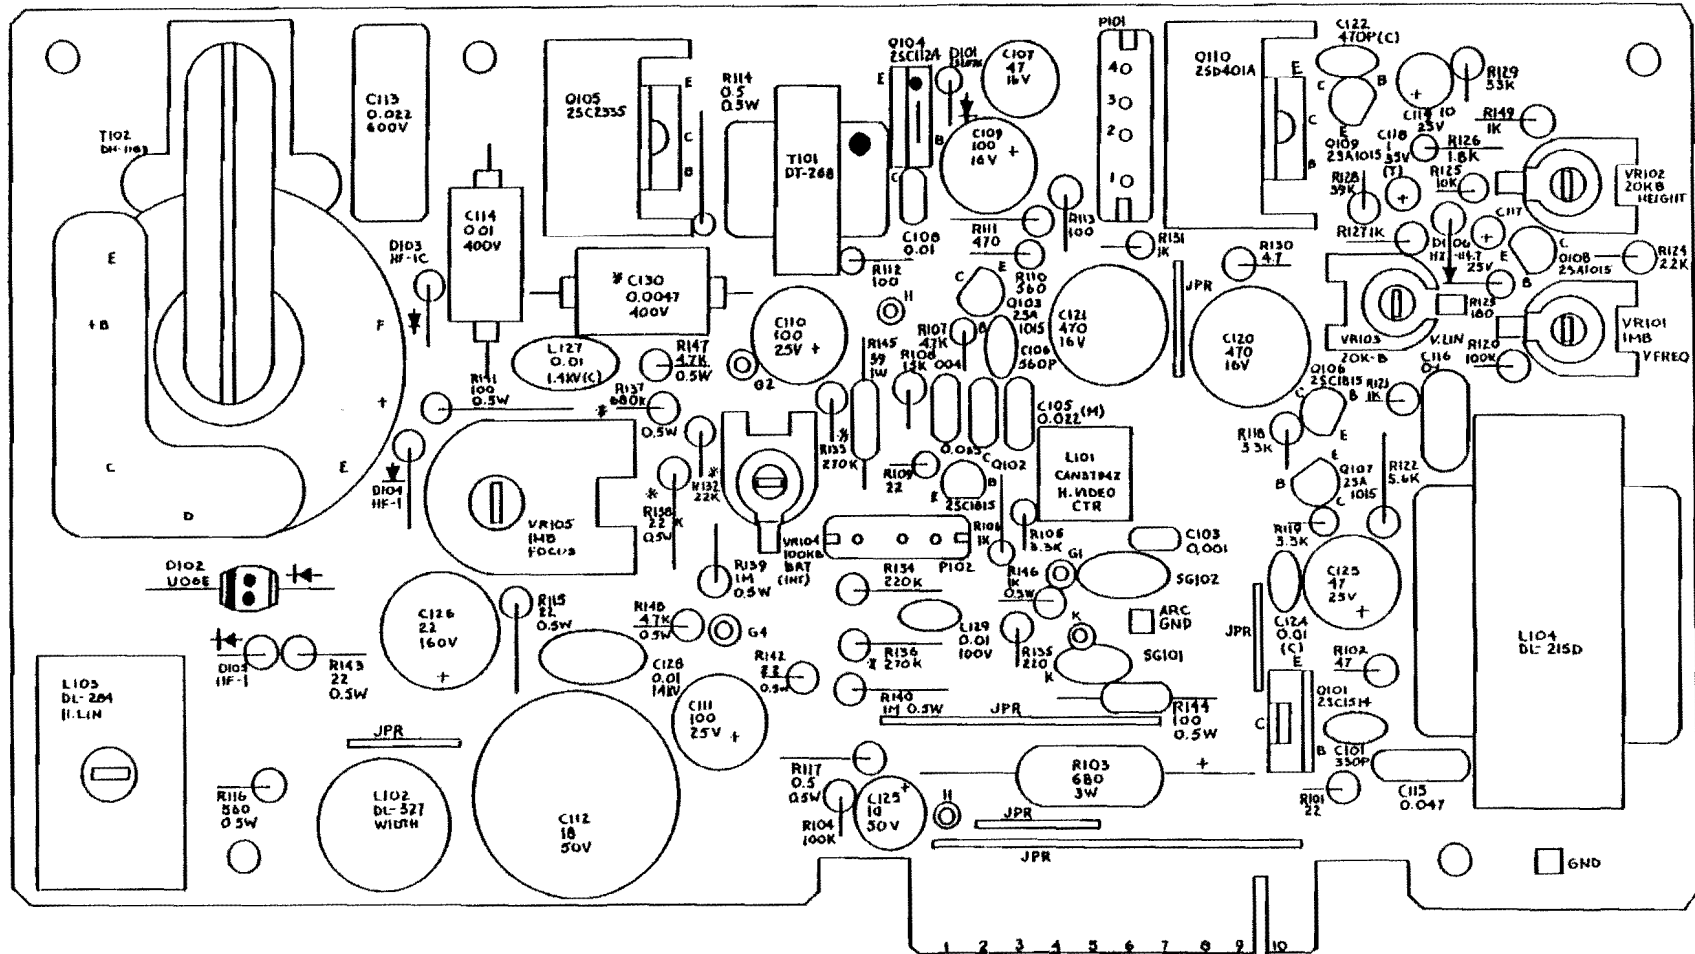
T102
DH-1163

E

+B

F

+

C

E

D

C113
0.022
400V

C114
0.01
400V

D103
HF-1C

R141
100
0.5W

D104
HF-1

D102
U06E

D105
HF-1

R143
22
0.5W

L103
DL-284
H.LIN

R116
560
0.5W

L102
DL-327
WIDTH

JPR

C126
22
160V

+

R115
22
0.5W

C112
18
50V

Q105
2SC2335

E

C

B

R114
0.5
0.5W

T101
DT-268

C130
0.0047
400V

L127
0.01
1.4KV(C)

R147
4.7K
0.5W

R137
680K

0.5W

VR105
1MB
FOCUS

R138
22K
0.5W

R132
22K

VR104
100KB
BAT
(INF)

R139
1M
0.5W

R148
4.7K
0.5W

G4

C128
0.01
1KV

C111
100
25V

R142
22
0.5W

R117
0.5
0.5W

R104
100K

C125
10
50V

H

Q104
2SC1124

D101
1S1555

E

C

B

C107
47
16V

C109
100
16V

+

C108
0.01

R112
100

H

C110
100
25V

G2

R145
39
1W

R133
270K

R107
4.7K

R108
12K

C104
0.033

C106
560P

C105
0.022(M)

R109
22

Q102
2SC1815

R111
470

R113
100

R110
360

Q103
2SA1015

C121
470
16V

L101
CANBT042
H.VIDEO
CTR

R106
3.3K

R105
1K

P102

R134
220K

R146
1K
0.5W

G1

SG102

C103
0.001

L129
0.01
100V

R136
270K

R135
220

K

SG101

ARC
GND

R140
1M 0.5W

JPR

R144
100
0.5W

R103
680
3W

JPR

JPR

P101

4
3
2
1

R151
1K

JPR

Q110
2SD401A

E

C

B

C122
470P(C)

B

C

Q109
2SA1015

E

C119
10
25V

C118
1
35V
(T)

R129
33K

R149
1K

R126
1.8K

R128
39K

R125
10K

VR102
20KB
HEIGHT

C117

R127 1K

D106
HZ-11.7

R130
4.7

C120
470
16V

C
E
B

Q108
2SA1015

R124
2.2K

R123
180

VR103
20K-B

V.LIN

VR101
1MB

V.FREQ

R120
100K

C116
0.1

Q106
2SC1815

C
B
E

R121
1K

R118
3.3K

Q107
2SA1015

R122
5.6K

R119
3.3K

C125
47
25V

+

C124
0.01
(C)

JPR

R102
47

E

Q101
2SC1514

C
B

C101
330P

C115
0.047

R101
22

L104
DL-215D

GND

1 2 3 4 5 6 7 8 9 10